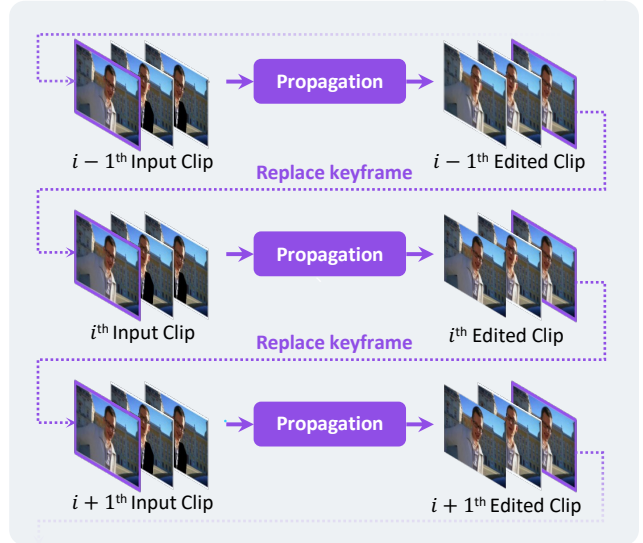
Propagation

$i - 1^{\text{th}}$ Input Clip

$i - 1^{\text{th}}$ Edited Clip

Replace keyframe

Propagation

$i^{\text{th}}$ Input Clip

$i^{\text{th}}$ Edited Clip

Replace keyframe

Propagation

$i + 1^{\text{th}}$ Input Clip

$i + 1^{\text{th}}$ Edited Clip